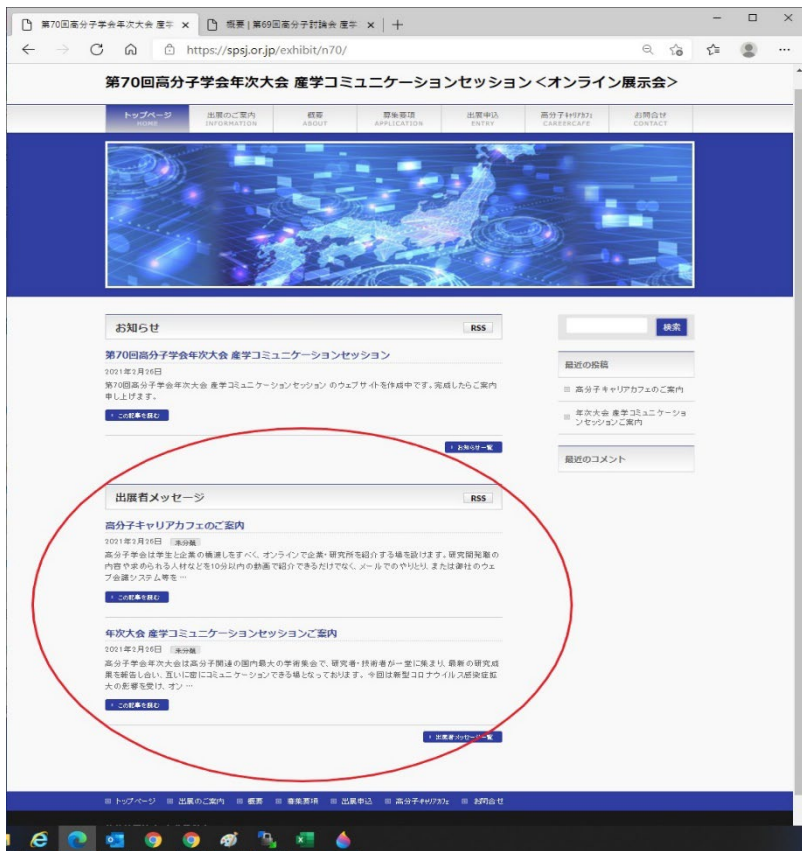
第70回高分子学会年次大会 産学 ×
概要 | 第69回高分子討論会 産学 ×
+

https://spsj.or.jp/exhibit/n70/

第70回高分子学会年次大会 産学コミュニケーションセッション＜オンライン展示会＞

トップページ HOME
出展のご案内 INFORMATION
概要 ABOUT
募集要項 APPLICATION
出展申込 ENTRY
高分子キャリアカフェ CAREERCAFE
お問合せ CONTACT

お知らせ
RSS

第70回高分子学会年次大会 産学コミュニケーションセッション

2021年2月26日

第70回高分子学会年次大会 産学コミュニケーションセッション のウェブサイトを作成中です。完成したらご案内申し上げます。

この記事を読む

お知らせ一覧

出展者メッセージ
RSS

高分子キャリアカフェのご案内

2021年2月26日 未分類

高分子学会は学生と企業の橋渡しをすべく、オンラインで企業・研究所を紹介する場を設けます。研究開発職の内容や求められる人材などを10分以内の動画で紹介できるだけでなく、メールでのやりとり、または御社のウェブ会議システム等を …

この記事を読む

年次大会 産学コミュニケーションセッションご案内

2021年2月26日 未分類

高分子学会年次大会は高分子関連の国内最大の学術集会で、研究者・技術者が一堂に集まり、最新の研究成果を報告し合い、互いに密にコミュニケーションできる場となっております。今回は新型コロナウイルス感染症拡大の影響を受け、オン …

この記事を読む

出展者メッセージ一覧

検索

最近の投稿

高分子キャリアカフェのご案内

年次大会 産学コミュニケーションセッションご案内

最近のコメント

トップページ 出展のご案内 概要 募集要項 出展申込 高分子キャリアカフェ お問合せ